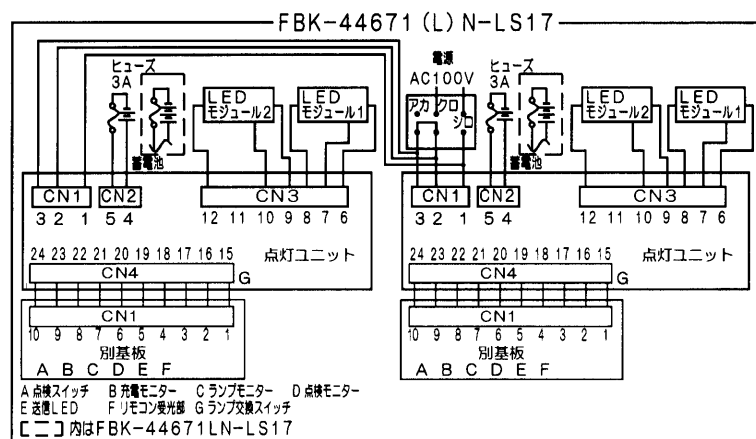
FBK-44671 (L) N-LS17

ヒューズ 3A

蓄電池

LED モジュール2

LED モジュール1

電源 AC100V

アカ クロ シロ

ヒューズ 3A

蓄電池

LED モジュール2

LED モジュール1

CN1 CN2 CN3

3 2 1 5 4 12 11 10 9 8 7 6

CN1 CN2 CN3

3 2 1 5 4 12 11 10 9 8 7 6

24 23 22 21 20 19 18 17 16 15 点灯ユニット

CN4 G

24 23 22 21 20 19 18 17 16 15 点灯ユニット

CN4 G

CN1

10 9 8 7 6 5 4 3 2 1

別基板

A B C D E F

CN1

10 9 8 7 6 5 4 3 2 1

別基板

A B C D E F

A 点検スイッチ B 充電モニター C ランプモニター D 点検モニター
E 送信LED F リモコン受光部 G ランプ交換スイッチ
[ ] 内はFBK-44671LN-LS17